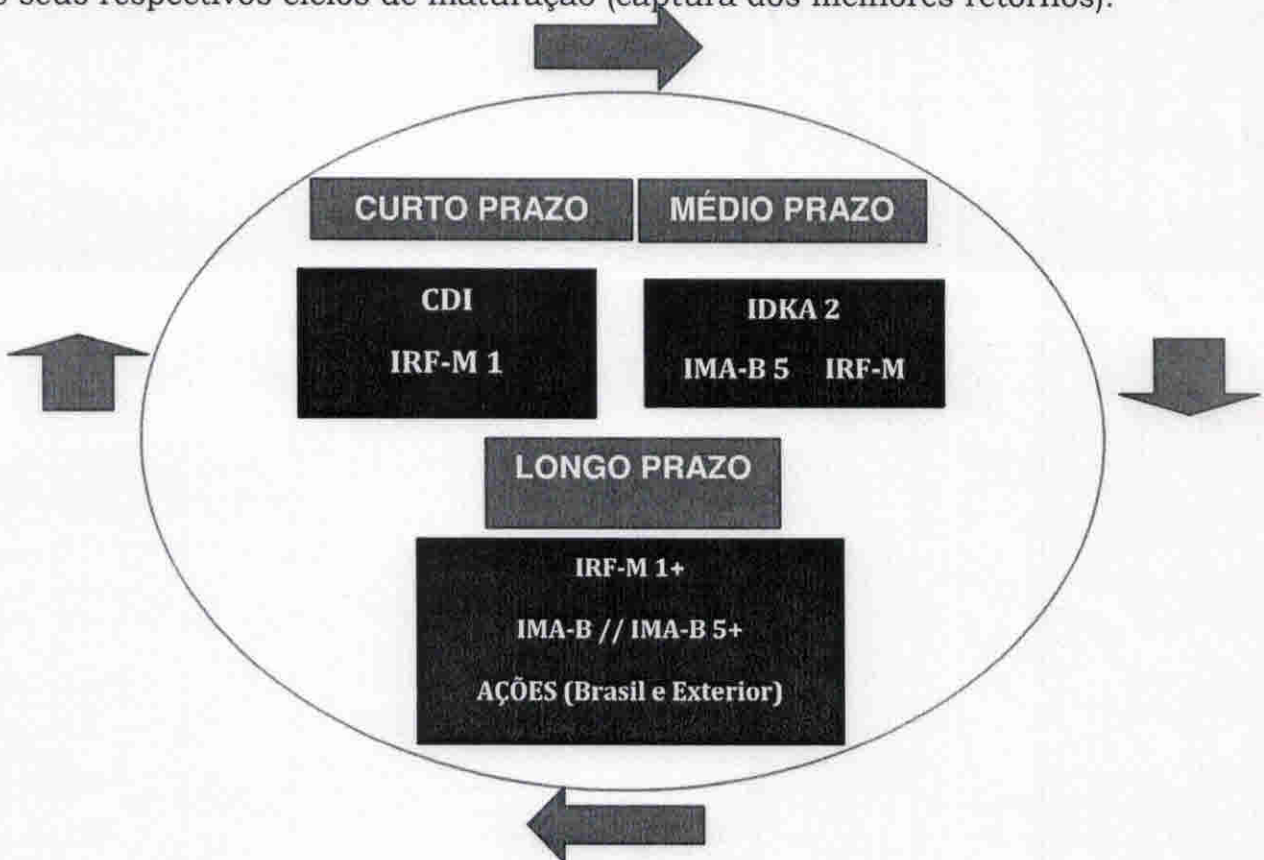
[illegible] seus respectivos ciclos de maturação (captura dos melhores retornos).

CURTO PRAZO

MÉDIO PRAZO

CDI

IRF-M 1

IDKA 2

IMA-B 5 IRF-M

LONGO PRAZO

IRF-M 1+

IMA-B // IMA-B 5+

AÇÕES (Brasil e Exterior)